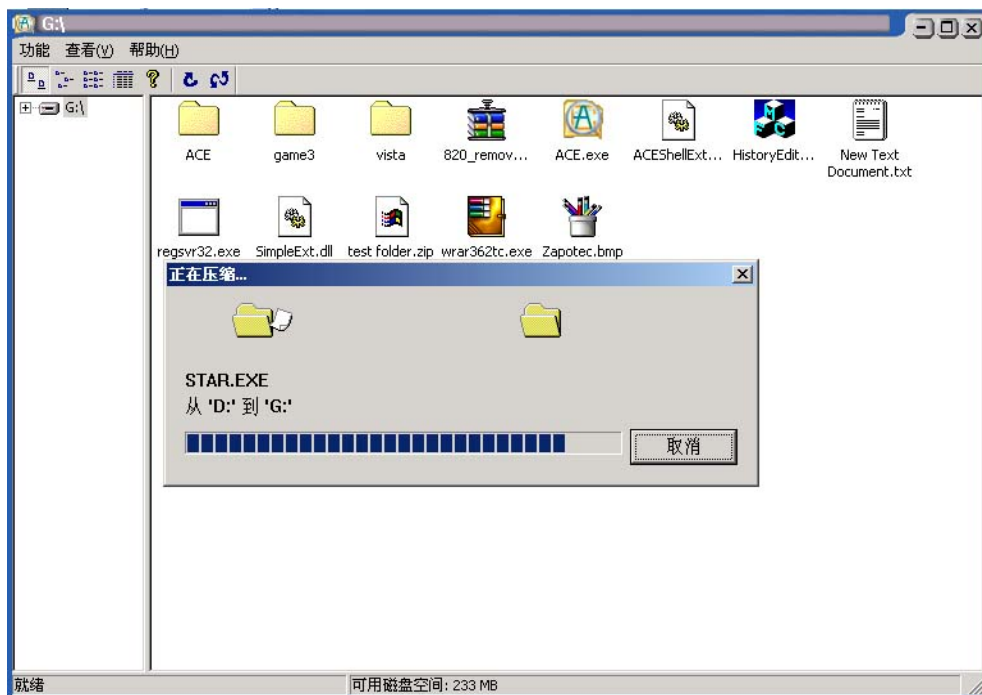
G:\
功能 查看(V) 帮助(H)
G:\
ACE
game3
vista
820_remov...
ACE.exe
ACEShellExt...
HistoryEdit...
New Text Document.txt
regsvr32.exe
SimpleExt.dll
test folder.zip
wrar362tc.exe
Zapotec.bmp
正在压缩...
STAR.EXE
从 'D:' 到 'G:'
取消
就绪
可用磁盘空间: 233 MB